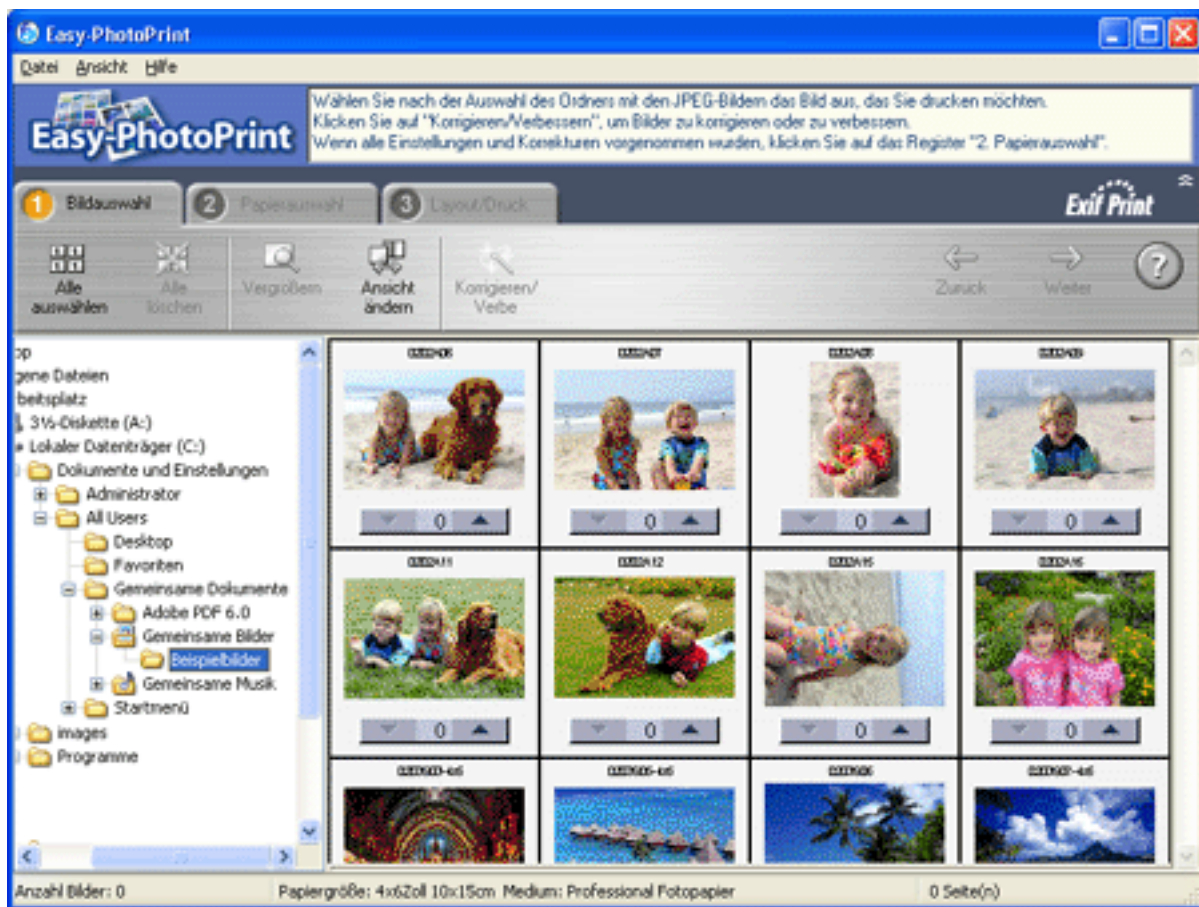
Easy-PhotoPrint

Datei Ansicht Hilfe

Easy-PhotoPrint

Wählen Sie nach der Auswahl des Ordners mit den JPEG-Bildern das Bild aus, das Sie drucken möchten.
Klicken Sie auf "Korrigieren/Verbessern", um Bilder zu korrigieren oder zu verbessern.
Wenn alle Einstellungen und Korrekturen vorgenommen wurden, klicken Sie auf das Register "2. Papierauswahl".

1 Bildauswahl 2 Papierauswahl 3 Layout/Druck

Exif Print

Alle auswählen
Alle löschen
Vergrößern
Ansicht ändern
Korrigieren/ Verbe
Zurück
Weiter

op
gene Dateien
beitsplatz
3½-Diskette (A:)
Lokaler Datenträger (C:)
Dokumente und Einstellungen
Administrator
All Users
Desktop
Favoriten
Gemeinsame Dokumente
Adobe PDF 6.0
Gemeinsame Bilder
Beispielbilder
Gemeinsame Musik
Startmenü
images
Programme

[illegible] 0
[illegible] 0
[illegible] 0
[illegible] 0
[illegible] 0
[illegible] 0
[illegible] 0
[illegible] 0
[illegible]
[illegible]
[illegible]
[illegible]

Anzahl Bilder: 0
Papiergröße: 4x6Zoll 10x15cm Medium: Professional Fotopapier
0 Seite(n)